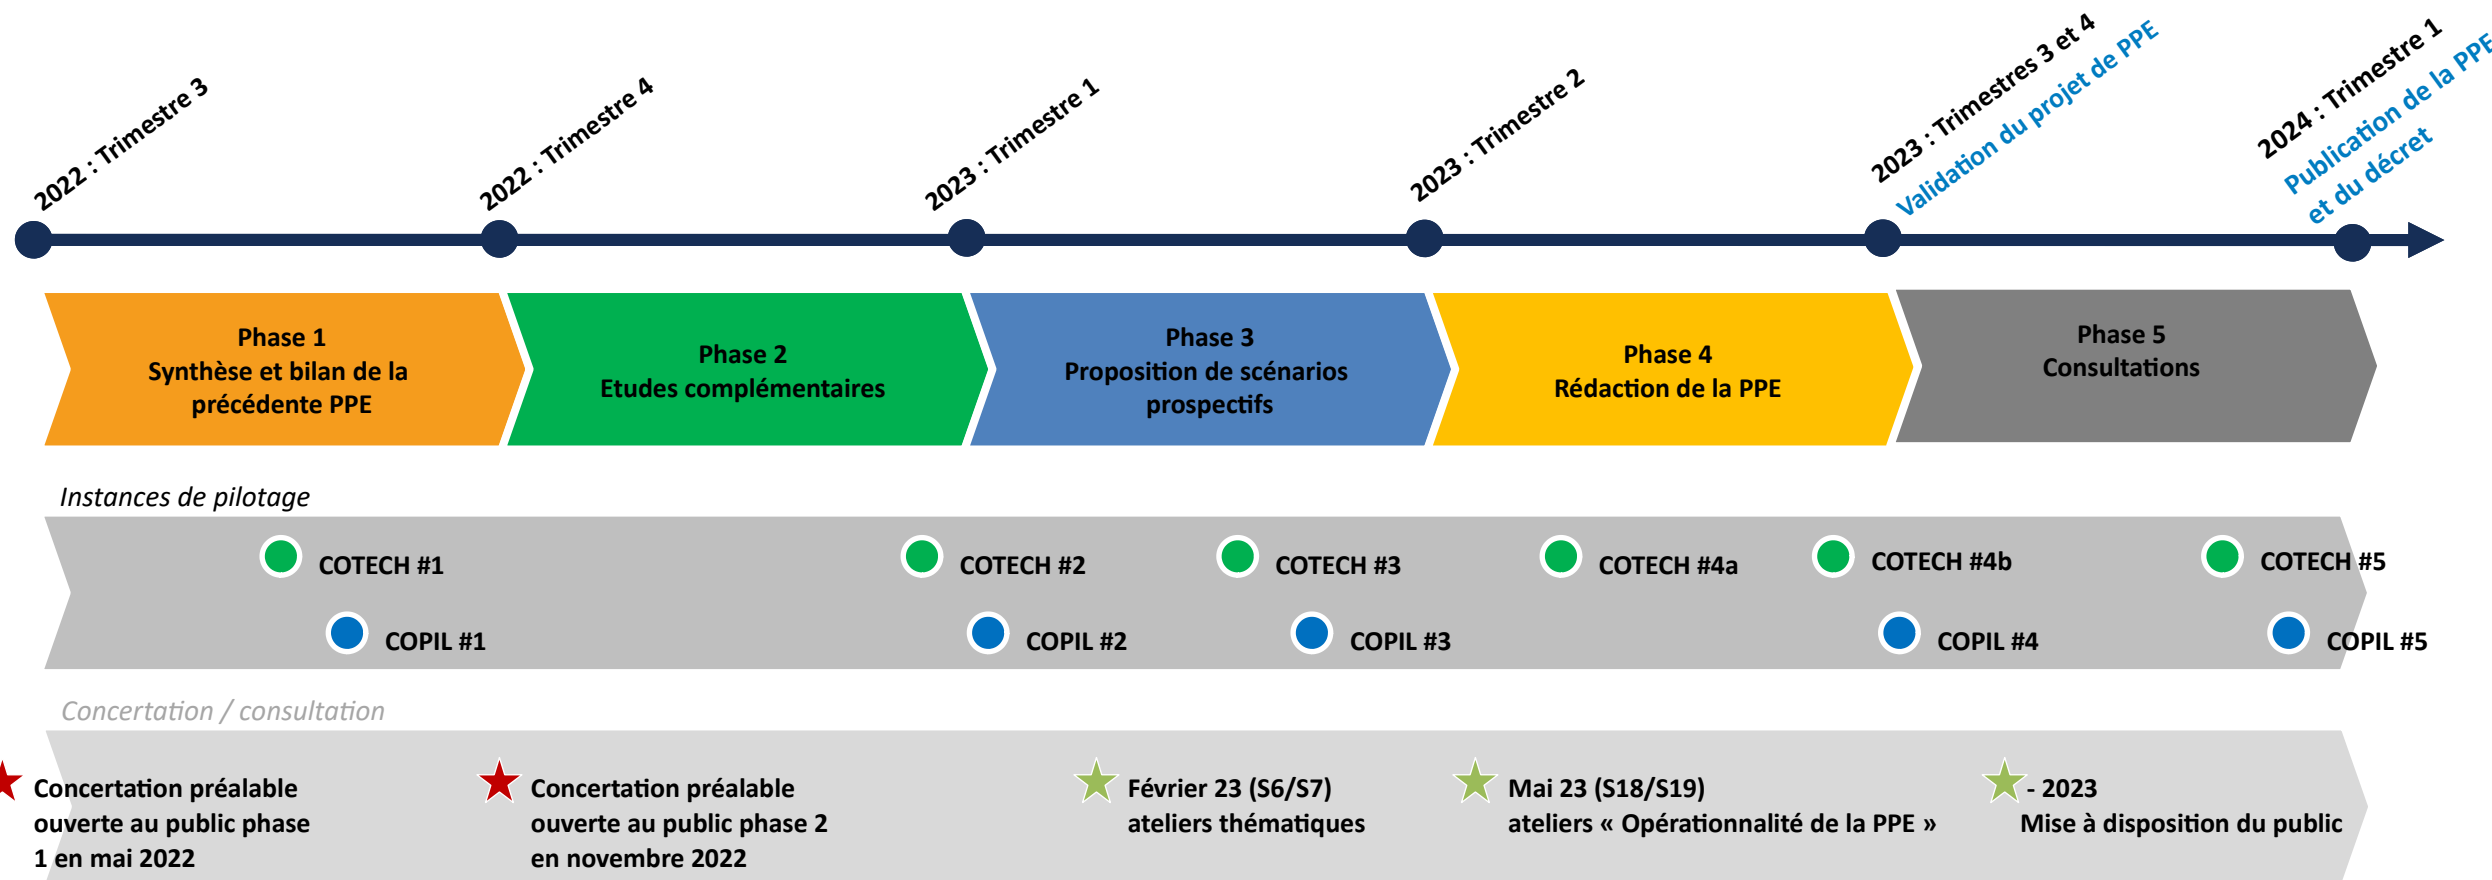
2022 : Trimestre 3

2022 : Trimestre 4

2023 : Trimestre 1

2023 : Trimestre 2

2023 : Trimestres 3 et 4
Validation du projet de PPE

2024 : Trimestre 1
Publication de la PP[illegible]
et du décret

Phase 1
Synthèse et bilan de la précédente PPE

Phase 2
Etudes complémentaires

Phase 3
Proposition de scénarios prospectifs

Phase 4
Rédaction de la PPE

Phase 5
Consultations

Instances de pilotage

COTECH #1

COPIL #1

COTECH #2

COPIL #2

COTECH #3

COPIL #3

COTECH #4a

COTECH #4b

COPIL #4

COTECH #5

COPIL #5

Concertation / consultation

Concertation préalable ouverte au public phase 1 en mai 2022

Concertation préalable ouverte au public phase 2 en novembre 2022

Février 23 (S6/S7)
ateliers thématiques

Mai 23 (S18/S19)
ateliers « Opérationnalité de la PPE »

- 2023
Mise à disposition du public